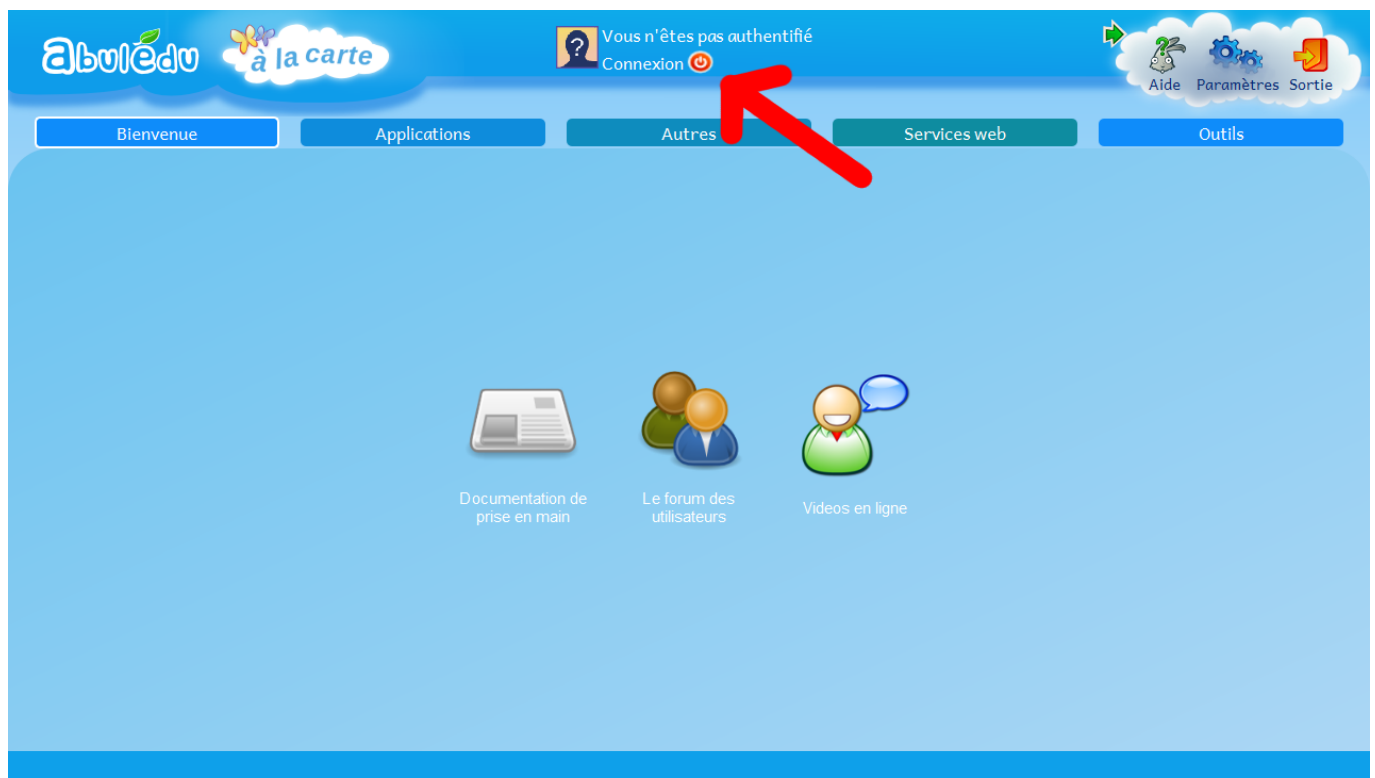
abulédu à la carte

Vous n'êtes pas authentifié
Connexion

Aide Paramètres Sortie

Bienvenue Applications Autres Services web Outils

Documentation de prise en main

Le forum des utilisateurs

Videos en ligne